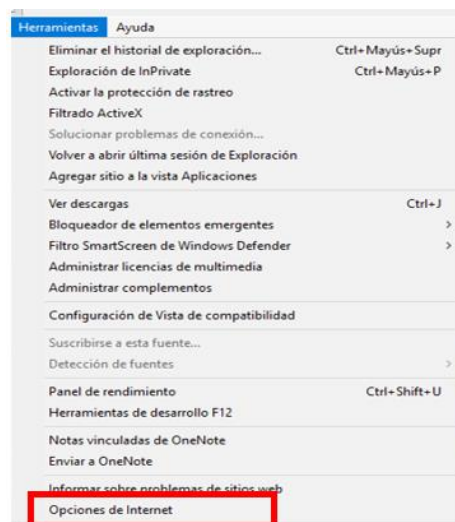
Herramientas Ayuda

Eliminar el historial de exploración... Ctrl+Mayús+Supr
Exploración de InPrivate Ctrl+Mayús+P
Activar la protección de rastreo
Filtrado ActiveX
Solucionar problemas de conexión...
Volver a abrir última sesión de Exploración
Agregar sitio a la vista Aplicaciones

Ver descargas Ctrl+J
Bloqueador de elementos emergentes
Filtro SmartScreen de Windows Defender
Administrar licencias de multimedia
Administrar complementos

Configuración de Vista de compatibilidad

Suscribirse a esta fuente...
Detección de fuentes

Panel de rendimiento Ctrl+Shift+U
Herramientas de desarrollo F12

Notas vinculadas de OneNote
Enviar a OneNote

Informar sobre problemas de sitios web
Opciones de Internet